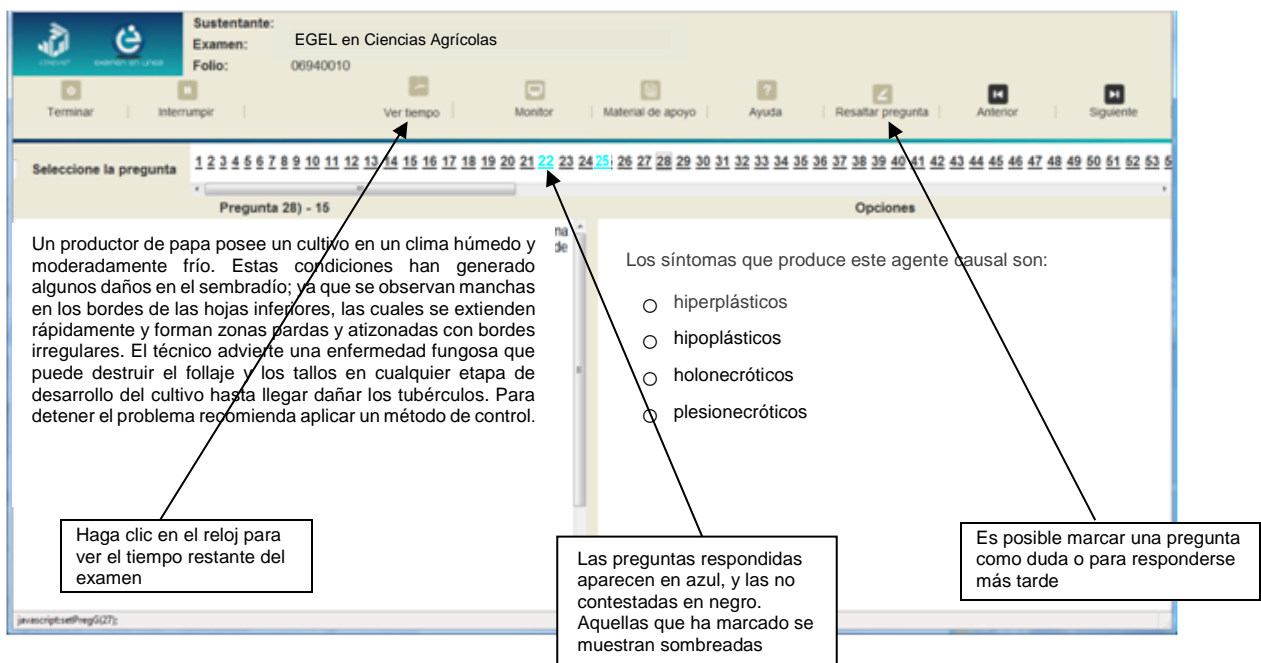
CENEVAL examen en línea

Sustentante:
Examen: EGEL en Ciencias Agrícolas
Folio: 06940010

Terminar | Interrumpir | Ver tiempo | Monitor | Material de apoyo | Ayuda | Resaltar pregunta | Anterior | Siguiente

Seleccione la pregunta 1 2 3 4 5 6 7 8 9 10 11 12 13 14 15 16 17 18 19 20 21 22 23 24 25 26 27 28 29 30 31 32 33 34 35 36 37 38 39 40 41 42 43 44 45 46 47 48 49 50 51 52 53 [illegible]

Pregunta 28) - 15

Un productor de papa posee un cultivo en un clima húmedo y moderadamente frío. Estas condiciones han generado algunos daños en el sembradío; ya que se observan manchas en los bordes de las hojas inferiores, las cuales se extienden rápidamente y forman zonas pardas y atizonadas con bordes irregulares. El técnico advierte una enfermedad fungosa que puede destruir el follaje y los tallos en cualquier etapa de desarrollo del cultivo hasta llegar dañar los tubérculos. Para detener el problema recomienda aplicar un método de control.

Opciones

Los síntomas que produce este agente causal son:

hiperplásticos
hipoplásticos
holonecróticos
plesionecróticos

Haga clic en el reloj para ver el tiempo restante del examen

Las preguntas respondidas aparecen en azul, y las no contestadas en negro. Aquellas que ha marcado se muestran sombreadas

Es posible marcar una pregunta como duda o para responderse más tarde

javascript:setPregG(27);